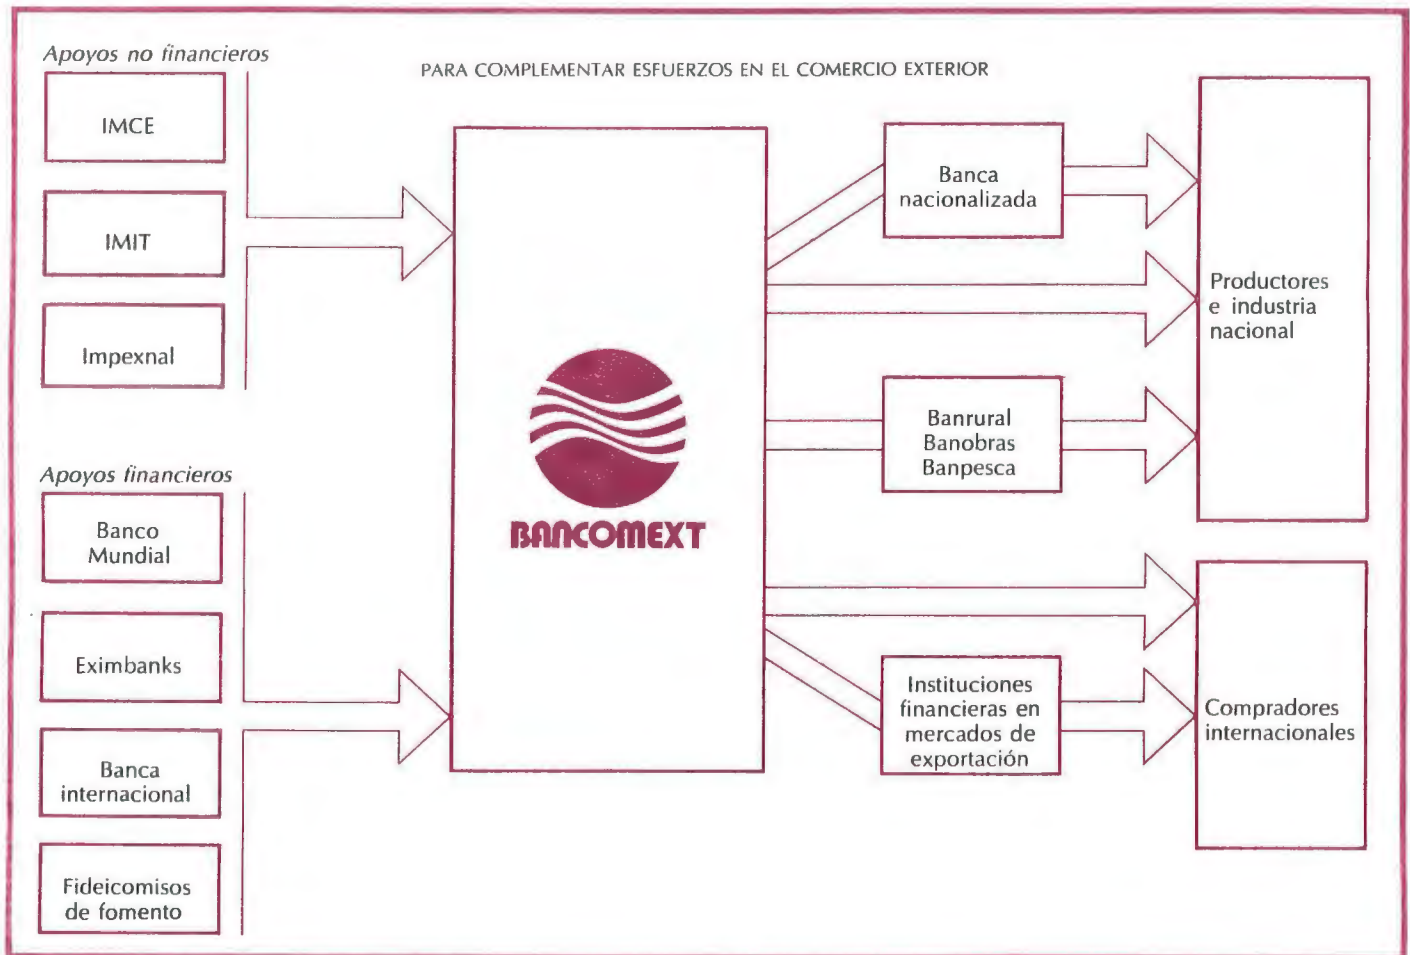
Apoyos no financieros

PARA COMPLEMENTAR ESFUERZOS EN EL COMERCIO EXTERIOR

IMCE

IMIT

Impexnal

Apoyos financieros

Banco Mundial

Eximbanks

Banca internacional

Fideicomisos de fomento

BANCOMEXT

Banca nacionalizada

Banrural
Banobras
Banpesca

Instituciones financieras en mercados de exportación

Productores e industria nacional

Compradores internacionales